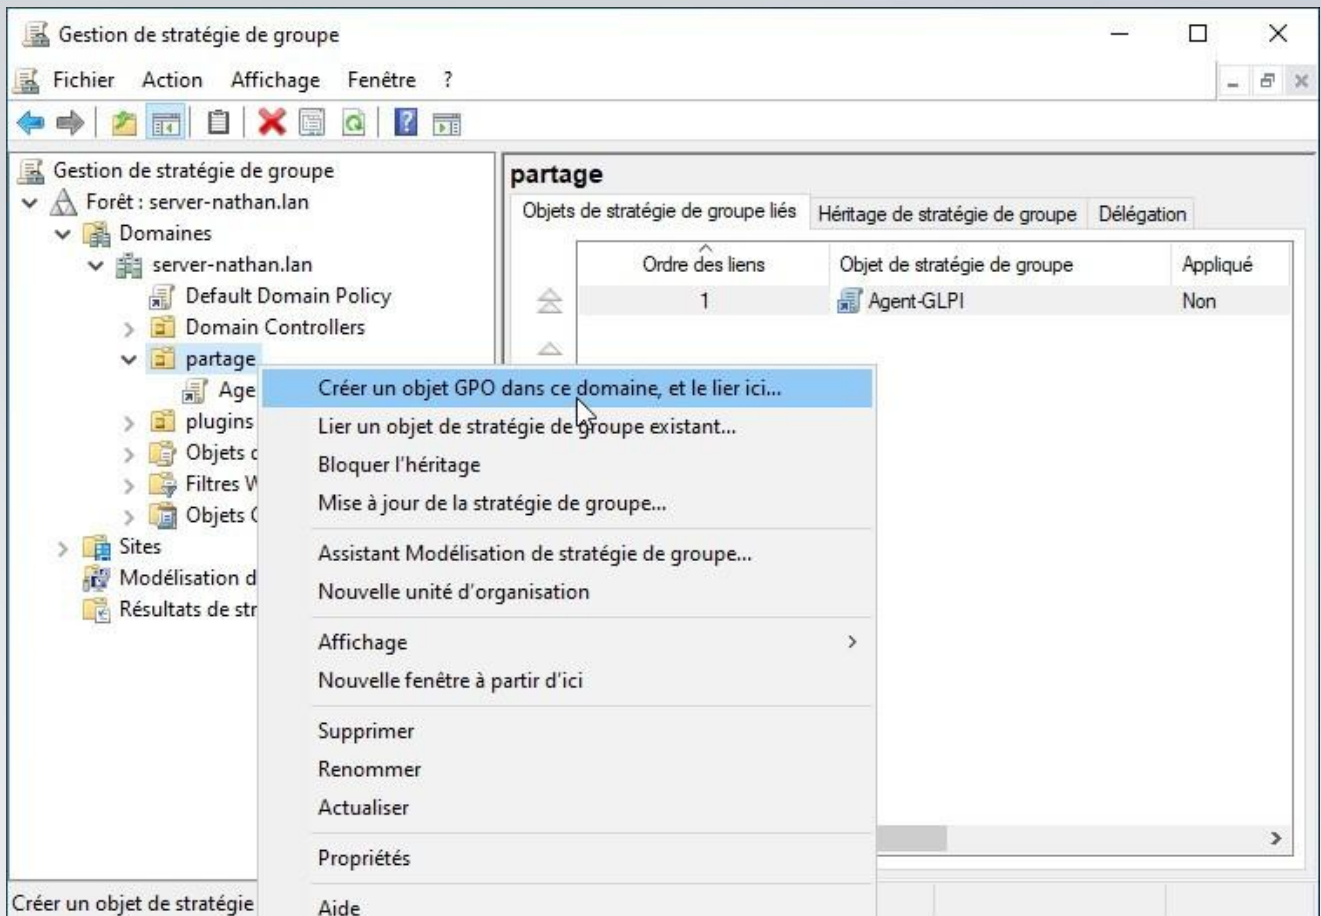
Gestion de stratégie de groupe

Fichier Action Affichage Fenêtre ?

Gestion de stratégie de groupe
Forêt : server-nathan.lan
Domaines
server-nathan.lan
Default Domain Policy
Domain Controllers
partage
Age
plugins
Objets c
Filtres W
Objets G
Sites
Modélisation d
Résultats de str

partage

Objets de stratégie de groupe liés | Héritage de stratégie de groupe | Délégation

| Ordre des liens | Objet de stratégie de groupe | Appliqué |
|---|---|---|
| 1 | Agent-GLPI | Non |

Créer un objet GPO dans ce domaine, et le lier ici...
Lier un objet de stratégie de groupe existant...
Bloquer l'héritage
Mise à jour de la stratégie de groupe...
Assistant Modélisation de stratégie de groupe...
Nouvelle unité d'organisation
Affichage
Nouvelle fenêtre à partir d'ici
Supprimer
Renommer
Actualiser
Propriétés
Aide

Créer un objet de stratégie